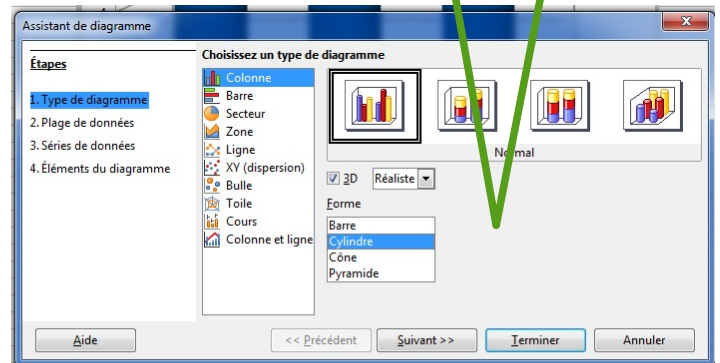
Assistant de diagramme

Étapes

1. Type de diagramme
2. Plage de données
3. Séries de données
4. Éléments du diagramme

Choisissez un type de diagramme

Colonne
Barre
Secteur
Zone
Ligne
XY (dispersion)
Bulle
Toile
Cours
Colonne et ligne

Normal

3D Réaliste

Forme
Barre
Cylindre
Cône
Pyramide

Aide
<< Précédent
Suivant >>
Terminer
Annuler